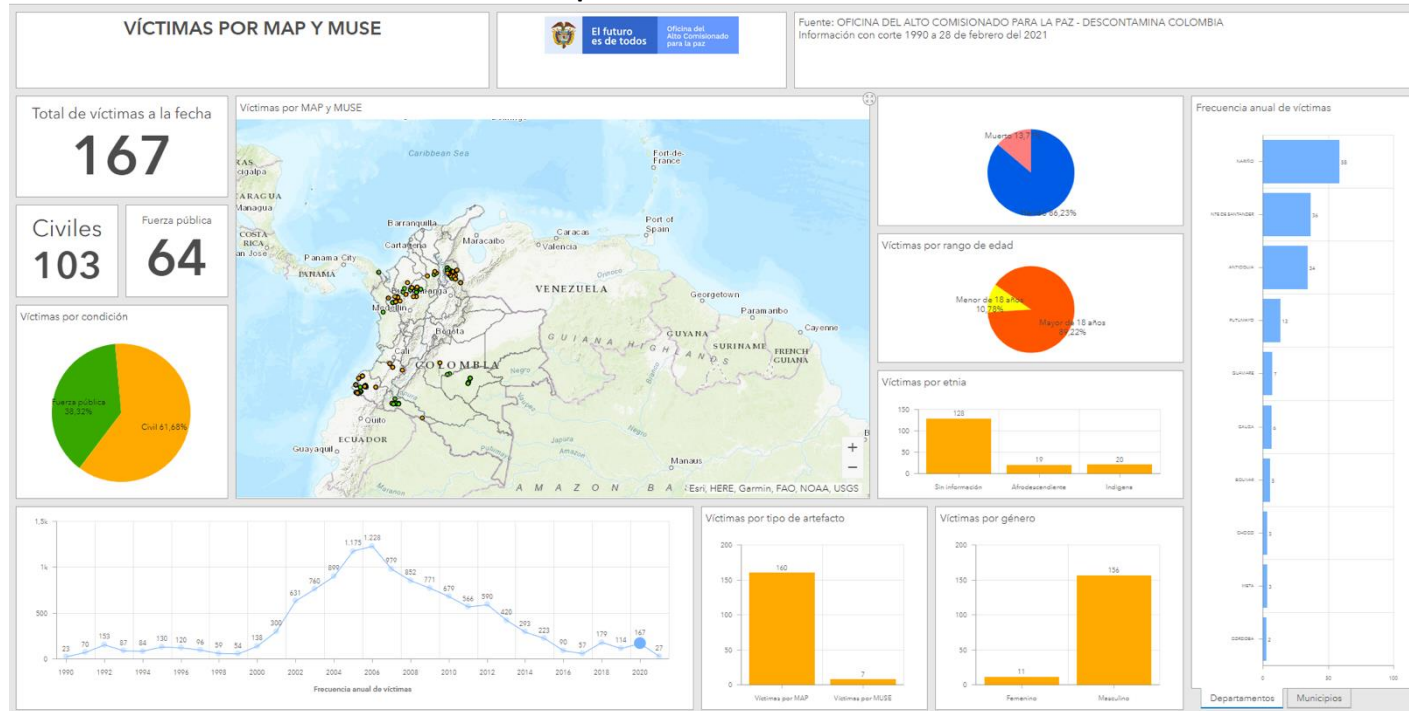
VÍCTIMAS POR MAP Y MUSE

El futuro es de todos | Oficina del Alto Comisionado para la paz

Fuente: OFICINA DEL ALTO COMISIONADO PARA LA PAZ - DESCONTAMINA COLOMBIA
Información con corte 1990 a 28 de febrero del 2021

Total de víctimas a la fecha
167

Civiles
103

Fuerza pública
64

Víctimas por condición

Fuerza pública 38,32%
Civil 61,68%

Víctimas por MAP y MUSE

Caribbean Sea
Fort-de-France
Barranquilla
Cartagena
Maracaibo
Caracas
Valencia
Port of Spain
Panama City
PANAMA
COSTA RICA
San Jose
Managua
NICARAGUA
VENEZUELA
Georgetown
Paramaribo
Cayenne
GUYANA
SURINAME
FRENCH GUIANA
GUIANA HIGHLANDS
Medellín
Bogotá
Cali
COLOMBIA
Quito
ECUADOR
Guayaquil
Manaus
AMAZON BASIN
Esri, HERE, Garmin, FAO, NOAA, USGS

Muerto 13,7
Herido 86,23%

Víctimas por rango de edad

Menor de 18 años 10,78%
Mayor de 18 años 89,22%

Víctimas por etnia

| Sin información | Afrodescendiente | Indígena |
|---|---|---|
| 128 | 19 | 20 |

Frecuencia anual de víctimas

| Departamento | Valor |
|---|---|
| NARIÑO | 58 |
| NTE DE SANTANDER | 36 |
| ANTIOQUIA | 34 |
| PUTUMAYO | 13 |
| GUAVIARE | 7 |
| CAUCA | 6 |
| BOLIVAR | 5 |
| CHOCO | 2 |
| META | 3 |
| CORDOBA | 2 |

0 50 100

Departamentos | Municipios

1,5k
1k
500
0

| 1990 | 1991 | 1992 | 1993 | 1994 | 1995 | 1996 | 1997 | 1998 | 1999 | 2000 | 2001 | 2002 | 2003 | 2004 | 2005 | 2006 | 2007 | 2008 | 2009 | 2010 | 2011 | 2012 | 2013 | 2014 | 2015 | 2016 | 2017 | 2018 | 2019 | 2020 | 2021 |
|---|---|---|---|---|---|---|---|---|---|---|---|---|---|---|---|---|---|---|---|---|---|---|---|---|---|---|---|---|---|---|---|
| 23 | 70 | 153 | 87 | 84 | 130 | 120 | 96 | 59 | 54 | 138 | 300 | 631 | 760 | 899 | 1.175 | 1.228 | 970 | 852 | 771 | 670 | 566 | 590 | 420 | 293 | 223 | 90 | 57 | 179 | 114 | 167 | 27 |

Frecuencia anual de víctimas

Víctimas por tipo de artefacto

| Víctimas por MAP | Víctimas por MUSE |
|---|---|
| 160 | 7 |

Víctimas por género

| Femenino | Masculino |
|---|---|
| 11 | 156 |